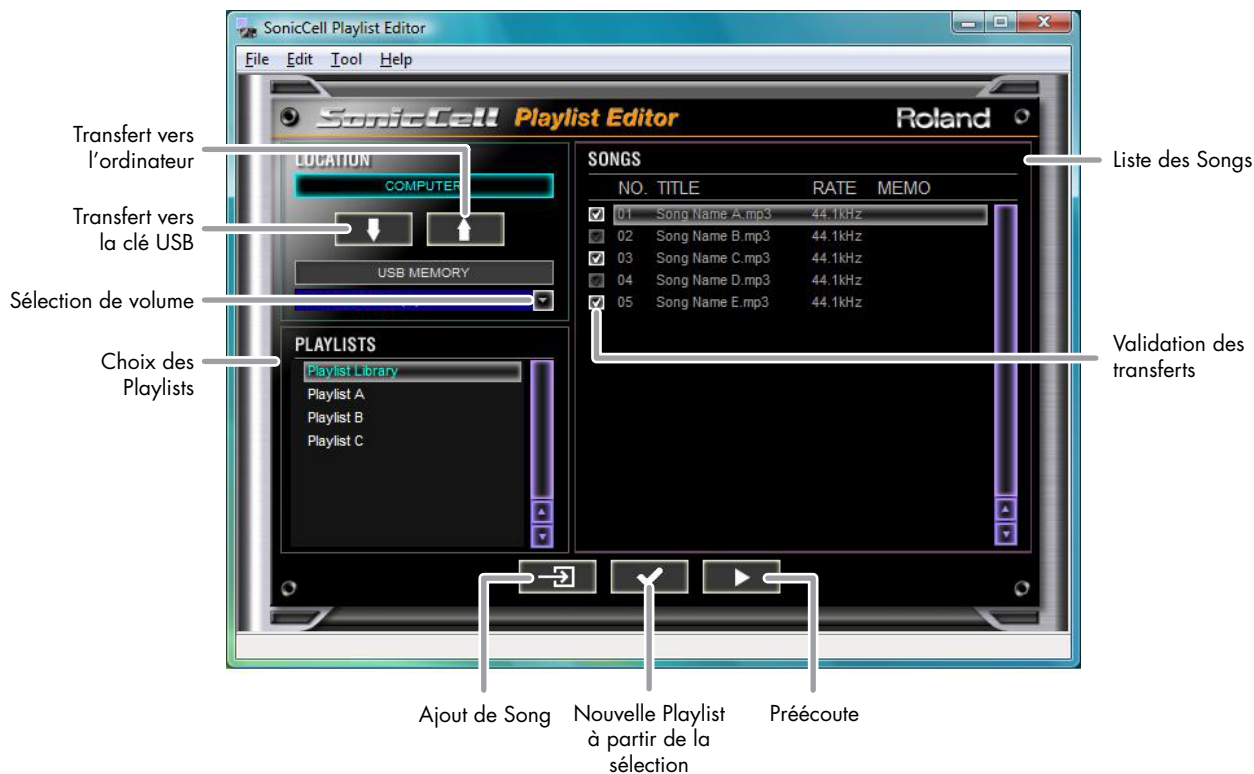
SonicCell Playlist Editor

File Edit Tool Help

SonicCell Playlist Editor

Roland

Transfert vers l'ordinateur

Transfert vers la clé USB

Sélection de volume

Choix des Playlists

LOCATION

COMPUTER

USB MEMORY

PLAYLISTS

Playlist Library
Playlist A
Playlist B
Playlist C

SONGS

| NO. | TITLE | RATE | MEMO |
|---|---|---|---|
| 01 | Song Name A.mp3 | 44.1kHz | |
| 02 | Song Name B.mp3 | 44.1kHz | |
| 03 | Song Name C.mp3 | 44.1kHz | |
| 04 | Song Name D.mp3 | 44.1kHz | |
| 05 | Song Name E.mp3 | 44.1kHz | |

Liste des Songs

Validation des transferts

Ajout de Song

Nouvelle Playlist à partir de la sélection

Préécoute